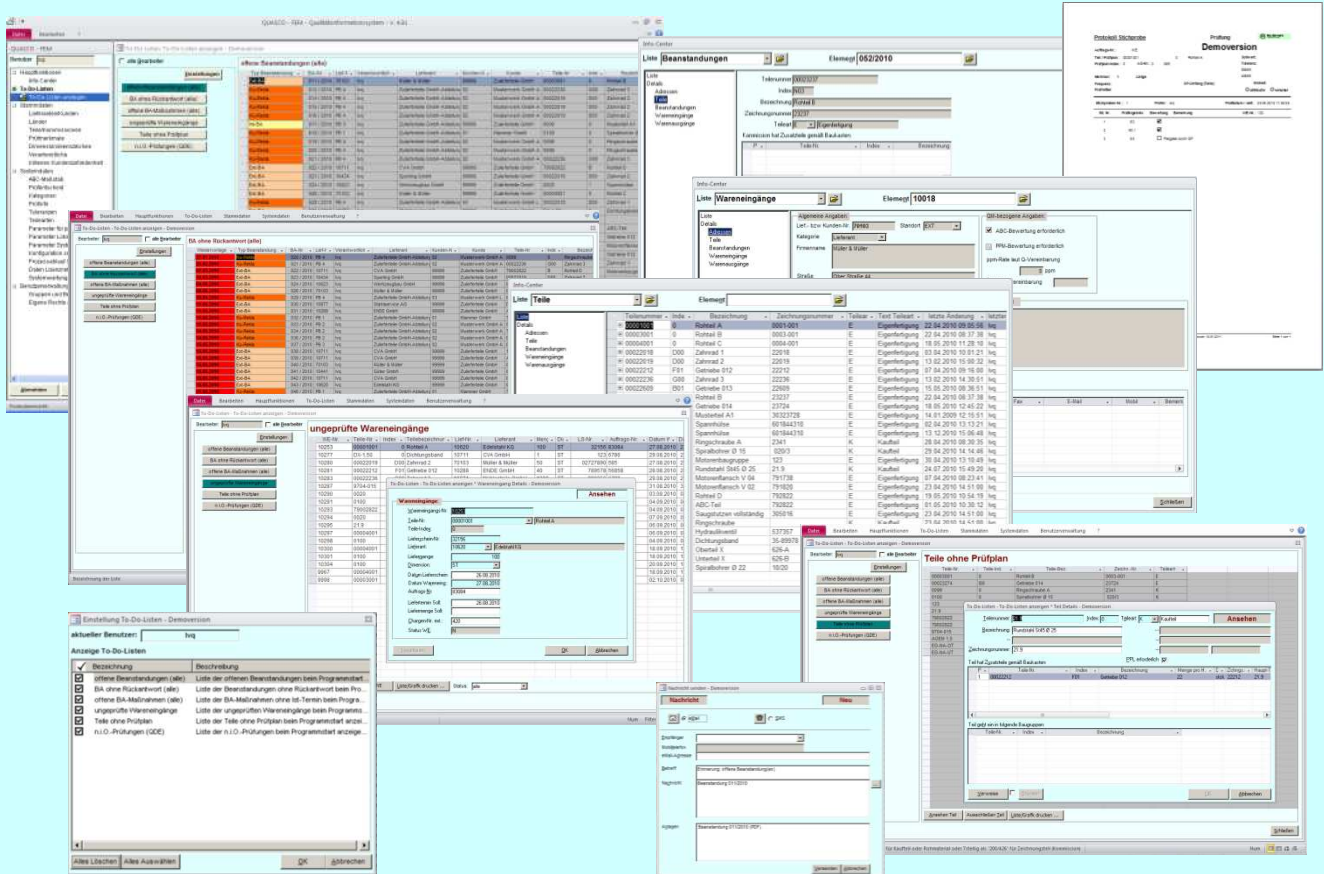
QUASCO - FBM - Qualitätsinformationsystem - v. 4.0

Info-Center

Liste Beanstandungen Element 052/2010

Liste
Details
Adressen
Teile
Beanstandungen
Wareneingänge
Warenausgänge

Teilenummer 00023237
Index N03
Bezeichnung Rohteil B
Zeichnungsnummer 23237
Teileart E Eigenfertigung

Protokoll Stichprobe
Prüfung
Demoversion

Info-Center

Liste Wareneingänge Element 10018

Liste
Details
Adressen
Teile
Beanstandungen
Wareneingänge
Warenausgänge

Allgemeine Angaben
Lief.- bzw Kunden-Nr. 70103
Standort EXT
Kategorie Lieferant
Firmenname Müller & Müller
Straße

QM-bezogene Angaben
ABC-Bewertung erforderlich
PPM-Bewertung erforderlich
ppm-Rate laut Q-Vereinbarung
ppm

Info-Center

Liste Teile Element

Liste
Details
Adressen
Teile
Beanstandungen
Wareneingänge
Warenausgänge

| Teilenummer | Index | Bezeichnung | Zeichnungsnummer | Teileart | Text Teileart | letzte Änderung |
|---|---|---|---|---|---|---|
| 00001001 | 0 | Rohteil A | 0001-001 | E | Eigenfertigung | 22.04.2010 09:05:56 |
| 00003001 | 0 | Rohteil B | 0003-001 | E | Eigenfertigung | 22.04.2010 08:37:38 |
| 00004001 | 0 | Rohteil C | 0004-001 | E | Eigenfertigung | 18.05.2010 11:28:10 |
| 00022018 | D00 | Zahnrad 1 | 22018 | E | Eigenfertigung | 03.04.2010 10:01:21 |
| 00022019 | D00 | Zahnrad 2 | 22019 | E | Eigenfertigung | 13.02.2010 15:00:32 |
| 00022212 | F01 | Getriebe 012 | 22212 | E | Eigenfertigung | 07.04.2010 09:16:00 |
| 00022236 | G00 | Zahnrad 3 | 22236 | E | Eigenfertigung | 13.02.2010 14:30:51 |
| 00022609 | B01 | Getriebe 013 | 22609 | E | Eigenfertigung | 15.05.2010 08:36:51 |
| | | Rohteil B | 23237 | E | Eigenfertigung | 22.04.2010 08:37:38 |
| | | Getriebe 014 | 23724 | E | Eigenfertigung | 18.05.2010 12:45:22 |
| | | Musterteil A1 | 30323726 | E | Eigenfertigung | 14.01.2009 12:15:51 |
| | | Spannhülse | 601844310 | E | Eigenfertigung | 02.04.2010 13:13:21 |
| | | Spannhülse | 601844310 | E | Eigenfertigung | 13.12.2010 15:06:48 |
| | | Ringschraube A | 2341 | K | Kaufteil | 28.04.2010 08:30:35 |
| | | Spiralbohrer Ø 15 | 020/3 | K | Kaufteil | 29.04.2010 14:14:46 |
| | | Motorenbaugruppe | 123 | E | Eigenfertigung | 30.04.2010 13:10:49 |
| | | Rundstahl S45 Ø 25 | 21.9 | K | Kaufteil | 24.07.2010 15:49:20 |
| | | Motorenflansch V 04 | 791738 | E | Eigenfertigung | 07.04.2010 08:23:41 |
| | | Motorenflansch V 02 | 791820 | E | Eigenfertigung | 23.04.2010 14:51:09 |
| | | Rohteil D | 792822 | E | Eigenfertigung | 19.05.2010 10:54:19 |
| | | ABC-Teil | 792822 | E | Eigenfertigung | 01.05.2010 10:30:12 |
| | | Saugstutzen vollständig | 305016 | E | Eigenfertigung | 23.04.2010 14:51:09 |
| | | Ringschraube | | | | |

Schließen

Datei Bearbeiten Hauptfunktionen To-Do-Listen Stammdaten Systemdaten Benutzerverwaltung

To-Do-Listen - To-Do-Listen anzeigen - Demoversion

Bearbeiter: hvq alle Bearbeiter

Einstellungen

offene Beanstandungen (alle)
BA ohne Rückantwort (alle)
offene BA-Maßnahmen (alle)
ungeprüfte Wareneingänge
Teile ohne Prüfplan
n.i.O.-Prüfungen (GDE)

offene Beanstandungen (alle)

BA ohne Rückantwort (alle)

ungeprüfte Wareneingänge

Wareneingänge
Ansehen

OK Abbrechen

Teile ohne Prüfplan

To-Do-Listen - To-Do-Listen anzeigen - Teil Details - Demoversion

Teilenummer
Bezeichnung Rundstahl S45 Ø 25
Zeichnungsnummer 21.9
Teileart K Kaufteil
Ansehen

Schließen

Einstellung To-Do-Listen - Demoversion

aktueller Benutzer: hvq

Anzeige To-Do-Listen

| ✓ | Bezeichnung | Beschreibung |
|---|---|---|
| ☑ | offene Beanstandungen (alle) | Liste der offenen Beanstandungen beim Programmstart |
| ☑ | BA ohne Rückantwort (alle) | Liste der Beanstandungen ohne Rückantwort beim Pro... |
| ☑ | offene BA-Maßnahmen (alle) | Liste der BA-Maßnahmen ohne Ist-Termin beim Progra... |
| ☑ | ungeprüfte Wareneingänge | Liste der ungeprüften Wareneingänge beim Programsta... |
| ☑ | Teile ohne Prüfplan | Liste der Teile ohne Prüfplan beim Programmstart anz... |
| ☑ | n.i.O.-Prüfungen (GDE) | Liste der n.i.O.-Prüfungen beim Programmstart anzeige... |

Alles Löschen Alles Auswählen OK Abbrechen

Nachricht senden - Demoversion

Nachricht Neu

Erinnerung: offene Beanstandungen
Beanstandung 01/2010

Versenden Abbrechen